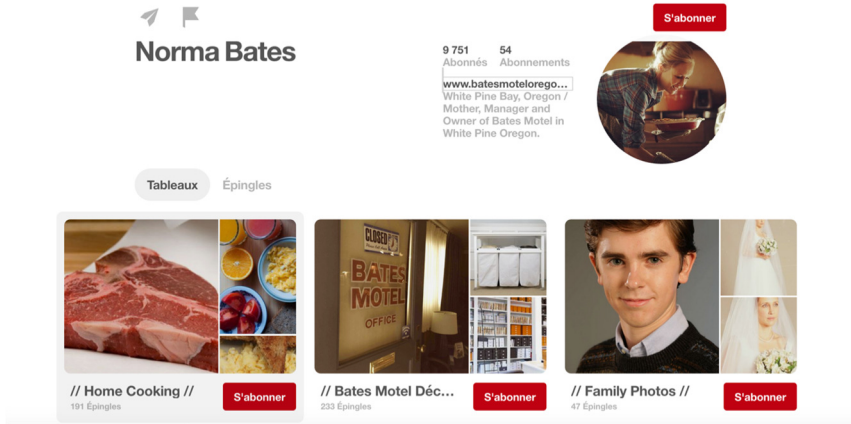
S'abonner

Norma Bates

9 751
Abonnés

54
Abonnements

www.batesmoteloreg...
White Pine Bay, Oregon / Mother, Manager and Owner of Bates Motel in White Pine Oregon.

Tableaux

Épingles

CLOSED

BATES MOTEL OFFICE

// Home Cooking //
191 Épingles

S'abonner

// Bates Motel Déc...
233 Épingles

S'abonner

// Family Photos //
47 Épingles

S'abonner